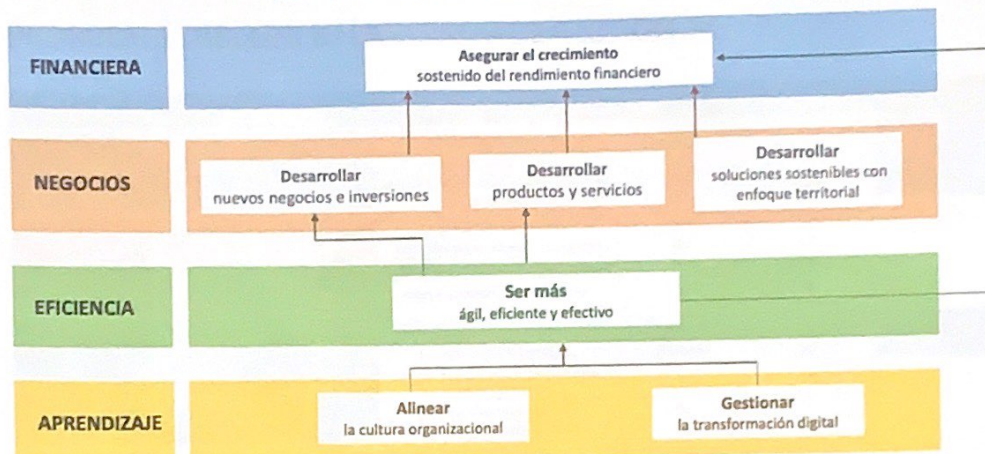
FINANCIERA

Asegurar el crecimiento
sostenido del rendimiento financiero

NEGOCIOS

Desarrollar
nuevos negocios e inversiones

Desarrollar
productos y servicios

Desarrollar
soluciones sostenibles con enfoque territorial

EFICIENCIA

Ser más
ágil, eficiente y efectivo

APRENDIZAJE

Alinear
la cultura organizacional

Gestionar
la transformación digital